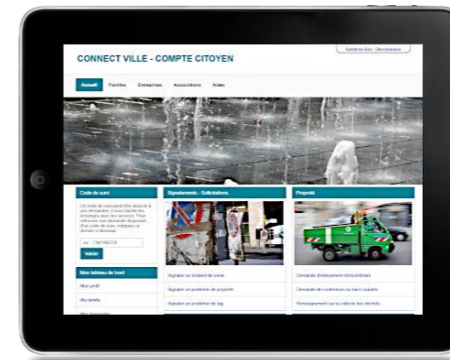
Sandrine Borr Déconnexion

CONNECT VILLE - COMPTE CITOYEN

Accueil Familles Entreprises Associations Aides

Code de suivi

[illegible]

CN0145778

Valider

Mon tableau de bord

Mon profil

Ma famille

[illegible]

Signalements - Sollicitations

Signaler un incident de voirie

Signaler un problème de propreté

Signaler un problème de tag

Propreté

Demande d'enlèvement d'encombrant

Demande de conteneurs ou bacs roulants

Renseignement sur la collecte des déchets